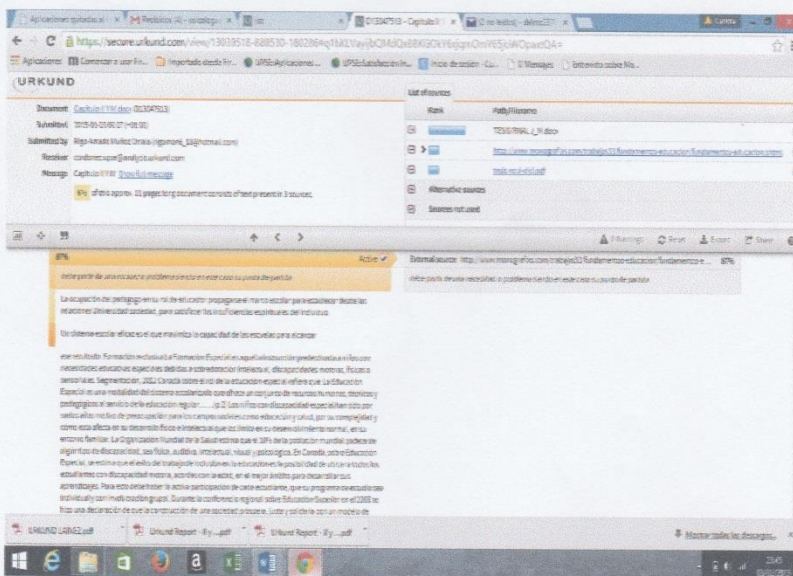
Aplicaciones ... | Recibidos (4) - ... | ... | D13047513 - Capítulo III ... | (2 no leídos) - ...

https://secure.urkund.com/view/13033518-828530-180286...

Aplicaciones | Comenzar a usar Fi... | Importado desde Fir... | UPSE Aplicaciones ... | UPSE Satisfacción ... | Inicio de sesión - Cu... | Messages | Entrevista sobre Mo...

URKUND

Document: Capitulo III W.docx (D13047513)
Submitted: 2015-03-03 00:27 (+01:00)
Submitted by: Rigo Amada Muñoz Orrala (rigomunoz_16@hotmail.com)
Receiver: conferenciupse@analysis.urkund.com
Message: Capitulo III W Show full message

8% of this approx. 11 pages long document consists of text present in 3 sources.

List of sources
Rank | Path/Filename
TESIS FINAL 2_W.docx
http://www.monografias.com/trabajos32/fundamento-educador/fundamento-educador.shtml
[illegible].pdf
Alternative sources
Sources not used

Warnings | Reset | Export | Share

8% | Active
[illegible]

La ocupación del pedagogo en su rol de educador propagara el marco escolar para establecer desde las relaciones Universidad sociedad, para satisfacer las insuficiencias espirituales del individuo.

Un sistema escolar eficaz es el que maximiza la capacidad de las escuelas para alcanzar

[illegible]

External source: http://www.monografias.com/trabajos32/fundamento-educador/fundamento-e... 87%

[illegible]

URKUND LARREZ.pdf | Urkund Report - R y....pdf | Urkund Report - R y....pdf

Mostrar todas las descargas

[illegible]